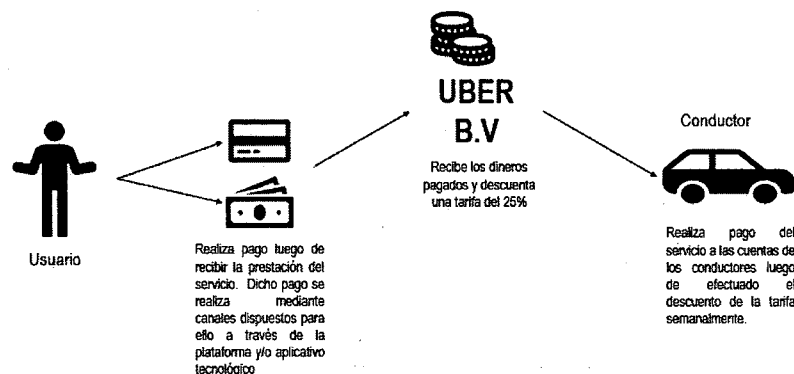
UBER
B.V

Recibe los dineros pagados y descuenta una tarifa del 25%

Conductor

Usuario

Realiza pago luego de recibir la prestación del servicio. Dicho pago se realiza mediante canales dispuestos para ello a través de la plataforma y/o aplicativo tecnológico

Realiza pago del servicio a las cuentas de los conductores luego de efectuado el descuento de la tarifa semanalmente.